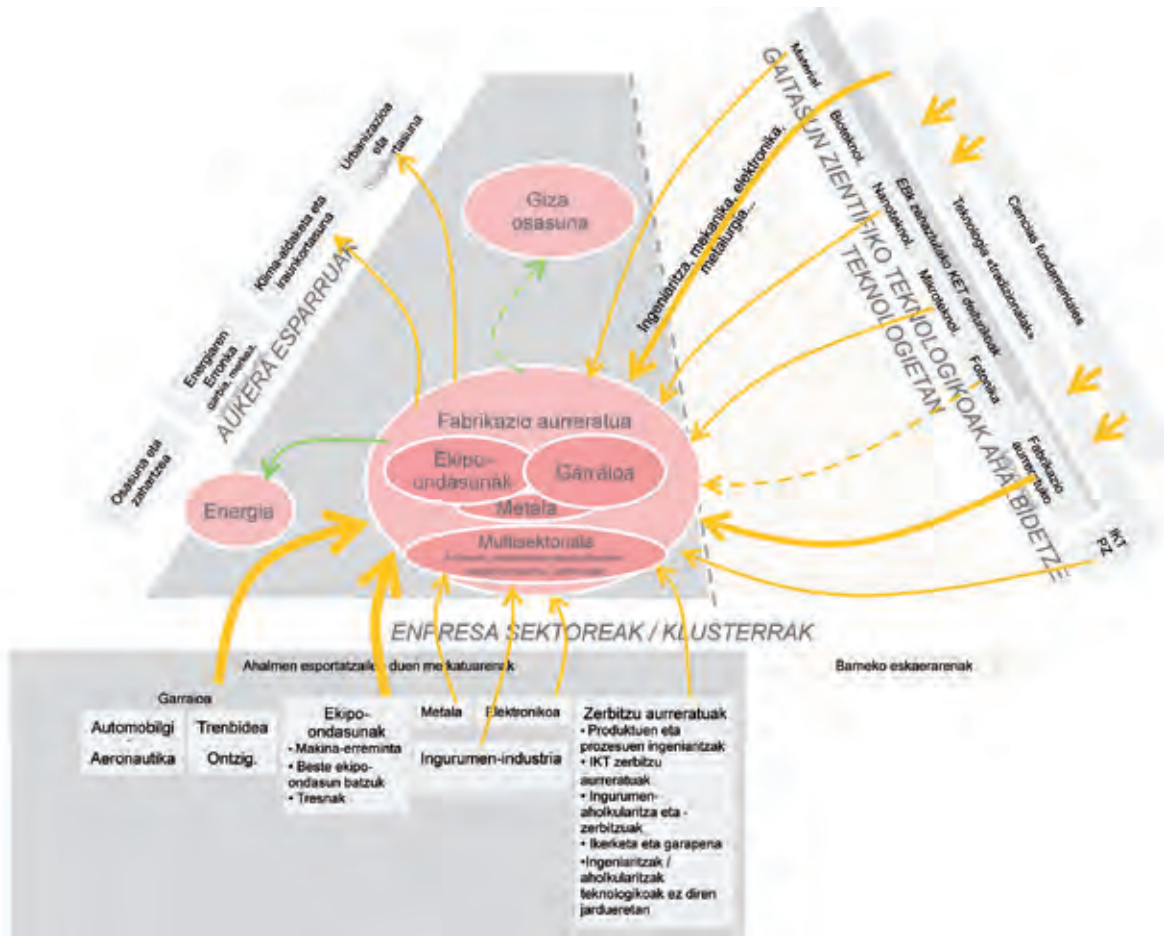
AUKERA ESPARRUAK

Osasuna eta zahartzea

Energiaren Erronka

Klima-aldaketa eta iraunkortasuna

Urbanizazioa eta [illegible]tasuna

Giza osasuna

Fabrikazio aurreratua

Ekipo-ondasunak

Garraioa

Metala

Multisektoriala

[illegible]

Energia

GAITASUN ZIENTIFIKO TEKNOLOGIKOAK ABIAPIDETZE TEKNOLOGIETAN

Materialak

Bioteknol.

Nanoteknol.

Mikroteknol.

Fotonika

Fabrikazio aurreratua

IKT

PZ

Ingeniaritza, makinika, elektronika, metalurgia...

Ebiz aplikazio KET desberdinak

Teknologia eraldatzaileak

Ciencias fundamentales

ENPRESA SEKTOREAK / KLUSTERRAK

Ahalmen esportatzailea duen merkatuarenak

Barneko eskaerarenak

Garraioa

Automobilgi

Trenbidea

Aeronautika

Ontzig.

Ekipo-ondasunak
• Makina-erreminta
• Beste ekipo-ondasun batzuk
• Tresnak

Metala

Elektronikoa

Ingurumen-industria

Zerbitzu aurreratuak
• Produktuen eta prozesuen ingeniaritzak
• IKT zerbitzu aurreratuak
• Ingurumen-aholkularitza eta -zerbitzuak
• Ikerketa eta garapena
•Ingeniaritzak / aholkularitzak teknologikoak ez diren jardueretan